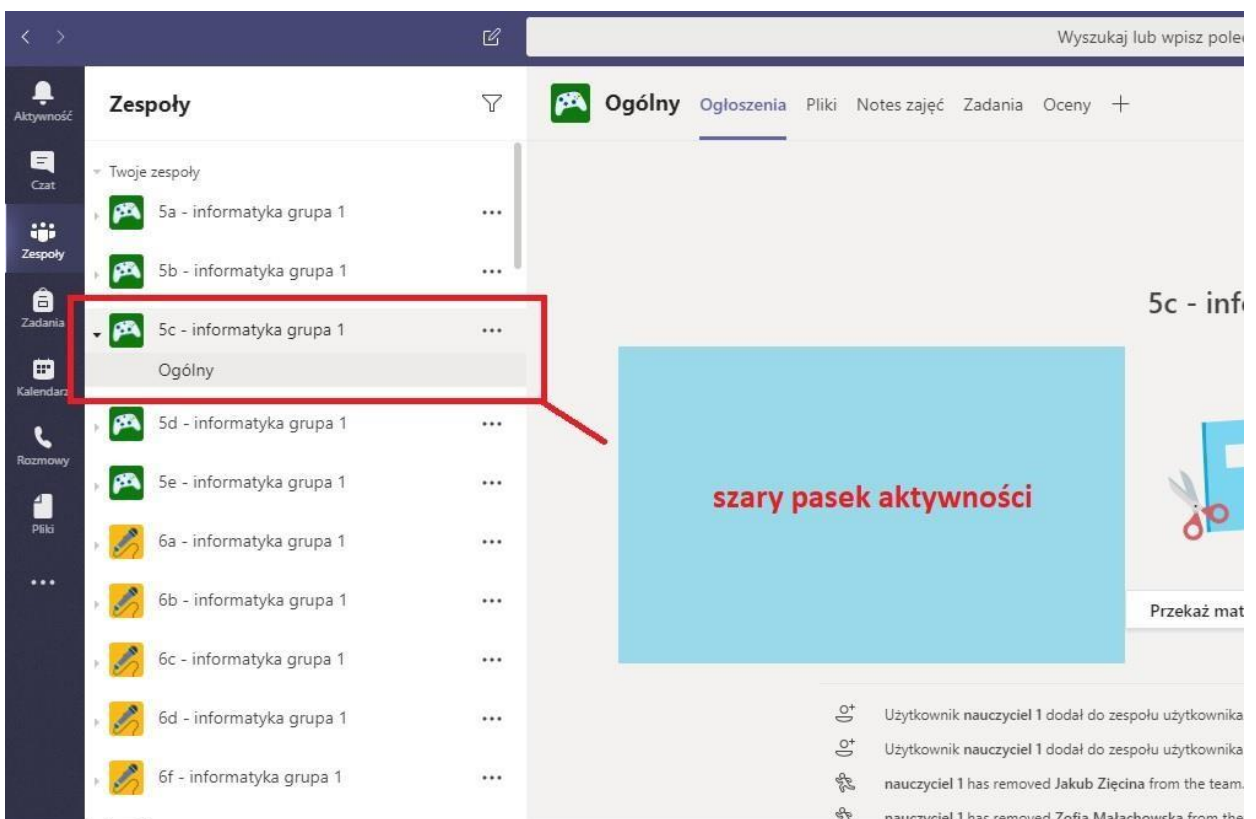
Wyszukaj lub wpisz polec

Aktywność
Czat
Zespoły
Zadania
Kalendarz
Rozmowy
Pliki
...

Zespoły

Twoje zespoły
5a - informatyka grupa 1 ...
5b - informatyka grupa 1 ...
5c - informatyka grupa 1 ...
Ogólny
5d - informatyka grupa 1 ...
5e - informatyka grupa 1 ...
6a - informatyka grupa 1 ...
6b - informatyka grupa 1 ...
6c - informatyka grupa 1 ...
6d - informatyka grupa 1 ...
6f - informatyka grupa 1 ...

Ogólny Ogłoszenia Pliki Notes zajęć Zadania Oceny +

5c - info

szary pasek aktywności

Przekaż mat

Użytkownik nauczyciel 1 dodał do zespołu użytkownika
Użytkownik nauczyciel 1 dodał do zespołu użytkownika
nauczyciel 1 has removed Jakub Zięcina from the team.
nauczyciel 1 has removed Zofia Małachowska from the